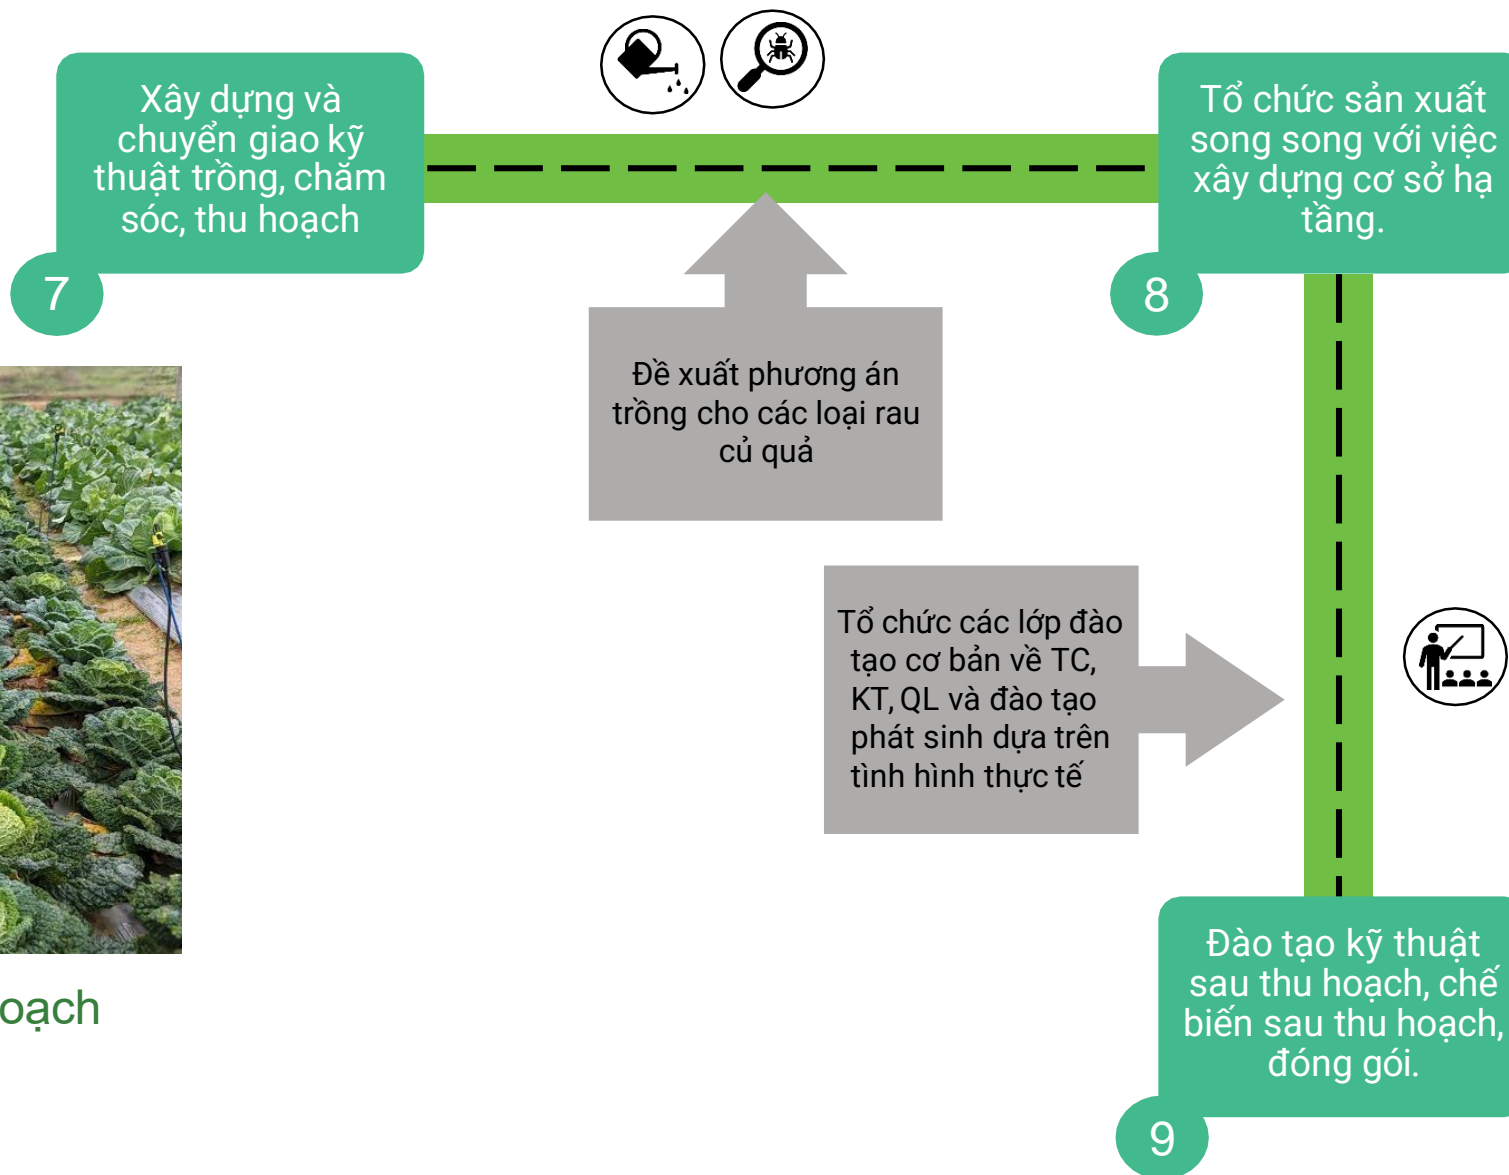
Xây dựng và chuyển giao kỹ thuật trồng, chăm sóc, thu hoạch

7

Tổ chức sản xuất song song với việc xây dựng cơ sở hạ tầng.

8

Đề xuất phương án trồng cho các loại rau củ quả

Tổ chức các lớp đào tạo cơ bản về TC, KT, QL và đào tạo phát sinh dựa trên tình hình thực tế

oạch

Đào tạo kỹ thuật sau thu hoạch, chế biến sau thu hoạch, đóng gói.

9